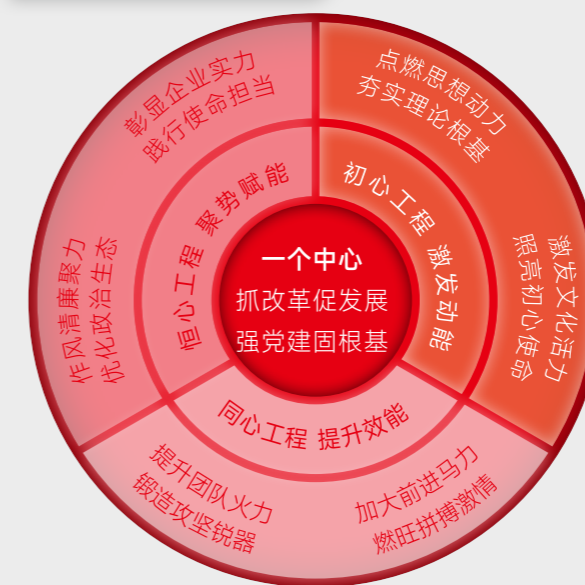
一个中心
抓改革促发展
强党建固根基

初心工程 激发动能

点燃思想动力
夯实理论根基

激发文化活力
照亮初心使命

同心工程 提升效能

提升团队火力
锻造攻坚锐器

加大前进马力
燃旺拼搏激情

恒心工程 聚势赋能

彰显企业实力
践行使命担当

作风清廉聚力
优化政治生态